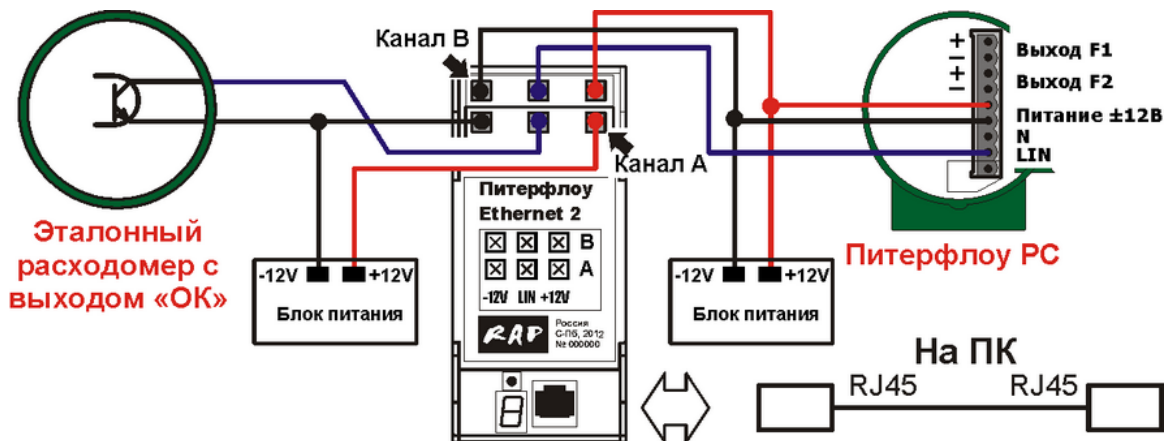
Канал В

Канал А

Эталонный расходомер с выходом «ОК»

-12V +12V
Блок питания

Питерфлоу Ethernet 2

B
A
-12V LIN +12V

RAP Россия С-Пб, 2012 № 000000

-12V +12V
Блок питания

+
-
+
-
Выход F1
Выход F2
Питание ±12В
N
LIN

Питерфлоу РС

На ПК
RJ45 RJ45